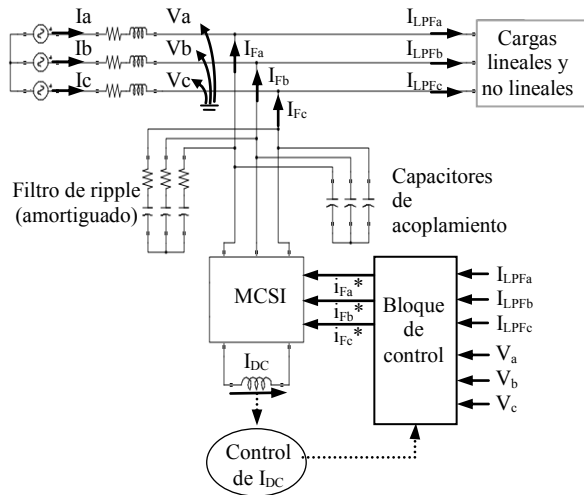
Ia
Ib
Ic
Va
Vb
Vc
$I_{Fa}$
$I_{Fb}$
$I_{Fc}$
$I_{LPFa}$
$I_{LPFb}$
$I_{LPFc}$
Cargas lineales y no lineales

Filtro de ripple (amortiguado)

Capacitores de acoplamiento

MCSI
$i_{Fa}$*
$i_{Fb}$*
$i_{Fc}$*
Bloque de control
$I_{LPFa}$
$I_{LPFb}$
$I_{LPFc}$
$V_a$
$V_b$
$V_c$
$I_{DC}$
Control de $I_{DC}$